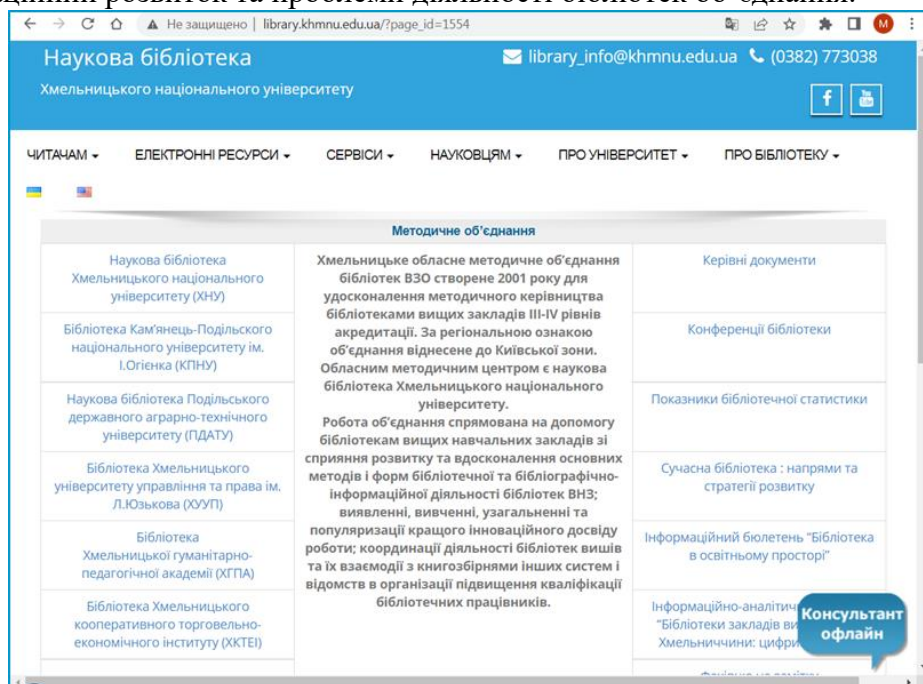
Не защищено | library.khmnu.edu.ua/?page_id=1554

Наукова бібліотека
Хмельницького національного університету

library_info@khmnu.edu.ua (0382) 773038

ЧИТАЧАМ ЕЛЕКТРОННІ РЕСУРСИ СЕРВІСИ НАУКОВЦЯМ ПРО УНІВЕРСИТЕТ ПРО БІБЛІОТЕКУ

Методичне об'єднання

| Наукова бібліотека Хмельницького національного університету (ХНУ) | Хмельницьке обласне методичне об'єднання бібліотек ВЗО створене 2001 року для удосконалення методичного керівництва бібліотеками вищих закладів III-IV рівнів акредитації. За регіональною ознакою об'єднання віднесене до Київської зони. Обласним методичним центром є наукова бібліотека Хмельницького національного університету. Робота об'єднання спрямована на допомогу бібліотекам вищих навчальних закладів зі сприяння розвитку та вдосконалення основних методів і форм бібліотечної та бібліографічно-інформаційної діяльності бібліотек ВНЗ; виявленні, вивченні, узагальненні та популяризації кращого інноваційного досвіду роботи; координації діяльності бібліотек вишів та їх взаємодії з книгозбірнями інших систем і відомств в організації підвищення кваліфікації бібліотечних працівників. | Керівні документи |
|---|---|---|
| Бібліотека Кам'янець-Подільського національного університету ім. І.Огієнка (КПНУ) | | Конференції бібліотеки |
| Наукова бібліотека Подільського державного аграрно-технічного університету (ПДАТУ) | | Показники бібліотечної статистики |
| Бібліотека Хмельницького університету управління та права ім. Л.Юзькова (ХУУП) | | Сучасна бібліотека : напрями та стратегії розвитку |
| Бібліотека Хмельницької гуманітарно-педагогічної академії (ХГПА) | | Інформаційний бюлетень "Бібліотека в освітньому просторі" |
| Бібліотека Хмельницького кооперативного торговельно-економічного інституту (ХКТЕІ) | | Інформаційно-аналітич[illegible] "Бібліотеки закладів ви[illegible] Хмельниччини: цифри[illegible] |

Консультант офлайн